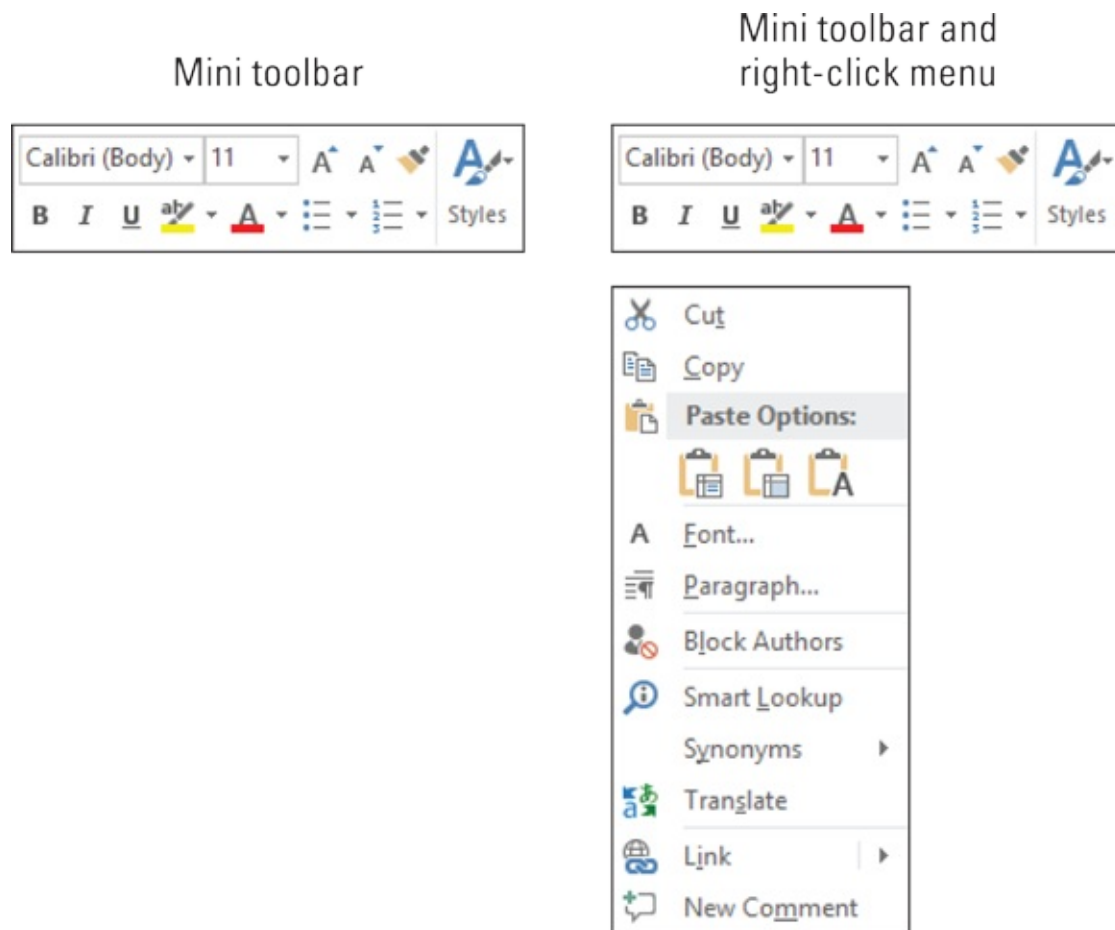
Mini toolbar

Calibri (Body) 11 A A
B I U ab A Styles

Mini toolbar and right-click menu

Calibri (Body) 11 A A
B I U ab A Styles

Cut
Copy
Paste Options:
A
Font...
Paragraph...
Block Authors
Smart Lookup
Synonyms
Translate
Link
New Comment